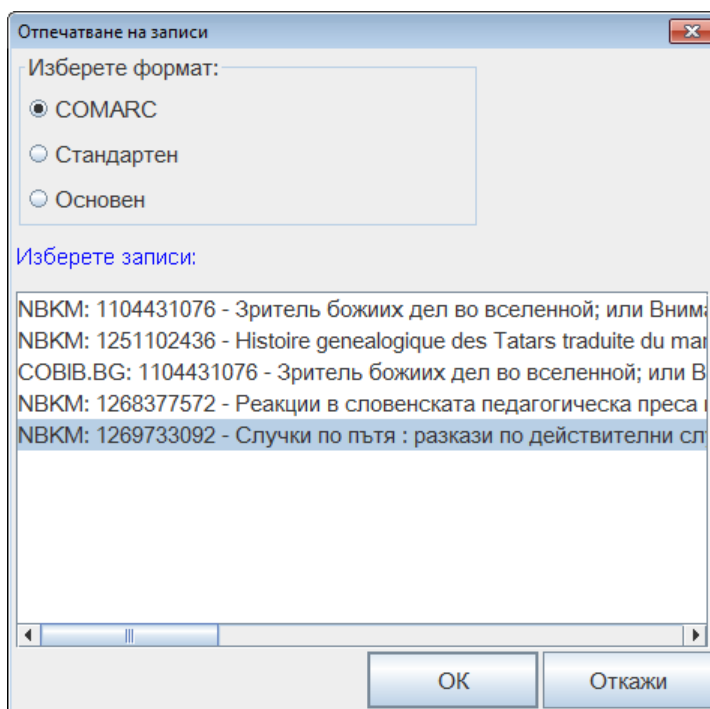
Отпечатване на записи

Изберете формат:

COMARC

Стандартен

Основен

Изберете записи:

NBKM: 1104431076 - Зритель божиих дел во вселенной; или Внима

NBKM: 1251102436 - Histoire genealogique des Tatars traduite du mar

COBIB.BG: 1104431076 - Зритель божиих дел во вселенной; или В

NBKM: 1268377572 - Реакции в словенската педагогическа преса

NBKM: 1269733092 - Случки по пътя : разкази по действителни сл

OK

Откажи